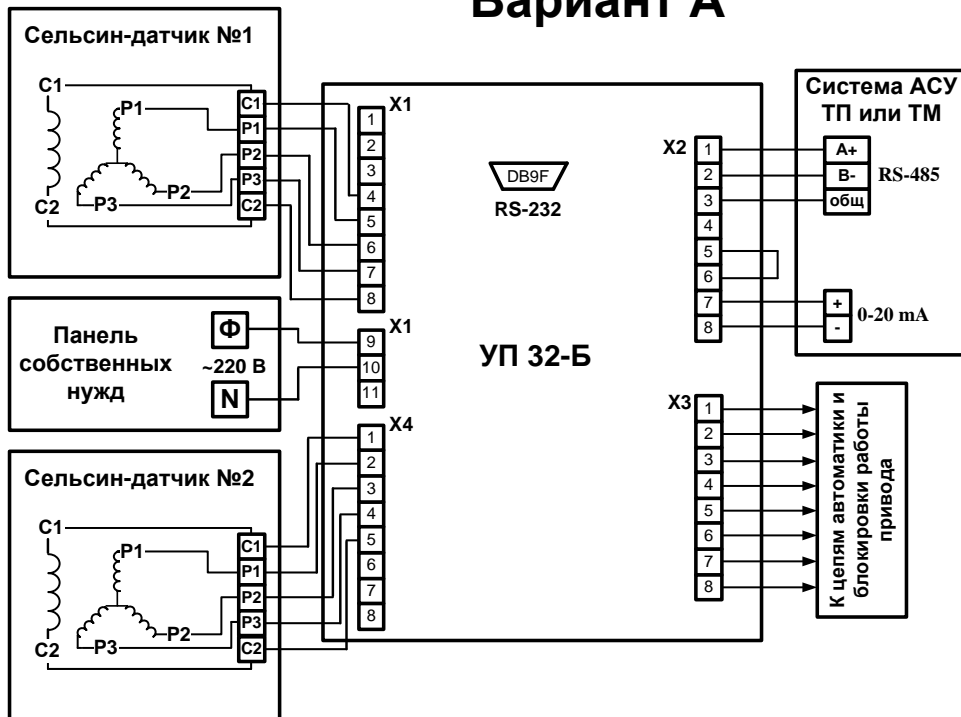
Вариант А

Сельсин-датчик №1

C1
P1
P2
P3
C2
C1
P1
P2
P3
C2

X1
1
2
3
4
5
6
7
8

DB9F
RS-232

X2
1
2
3
4
5
6
7
8

Система АСУ ТП или ТМ

A+
B-
общ
RS-485

+
-
0-20 mA

Панель собственных нужд

Ф
~220 В
N

X1
9
10
11

УП 32-Б

X3
1
2
3
4
5
6
7
8

К цепям автоматики и блокировки работы привода

X4
1
2
3
4
5
6
7
8

Сельсин-датчик №2

C1
P1
P2
P3
C2
C1
P1
P2
P3
C2